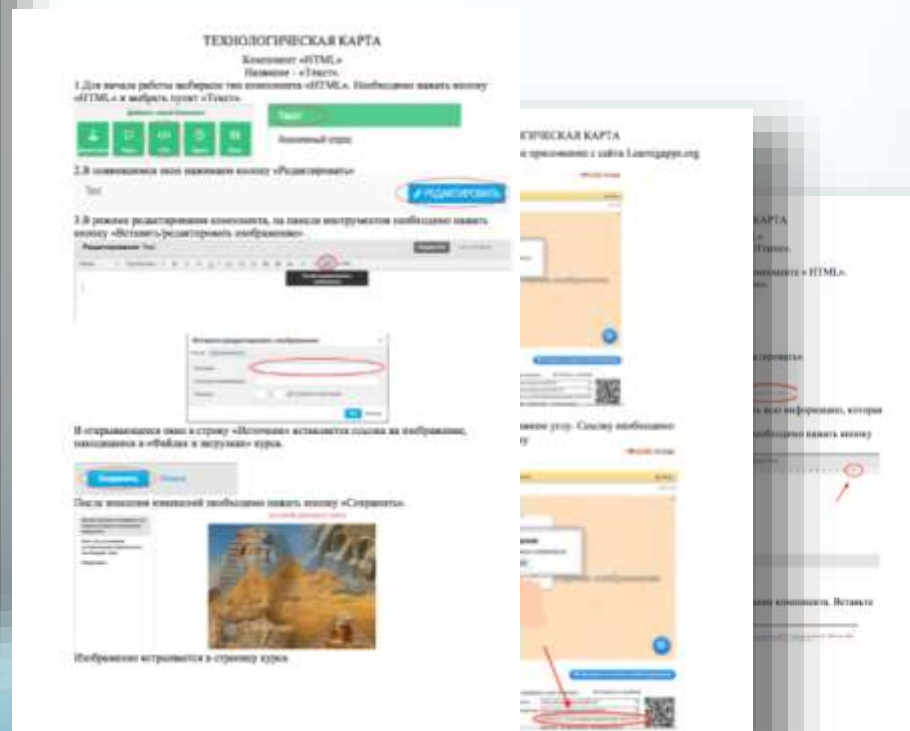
ТЕХНОЛОГИЧЕСКАЯ КАРТА

Компонент «HTML»

Название - «Текст».

1.Для начала работы выберите тип компонента «HTML». Необходимо нажать кнопку «HTML» и выбрать пункт «Текст».

Текст

2.В появившемся окне нажимаем кнопку «Редактировать»

Текст

РЕДАКТИРОВАТЬ

3.В режиме редактирования компонента, на панели инструментов необходимо нажать кнопку «Вставить/редактировать изображение».

В открывающемся окне в строку «Источник» вставляется ссылка на изображение, находящееся в «Файлах и загрузках» курса.

Сохранить

После внесения изменений необходимо нажать кнопку «Сохранить».

Изображение встраивается в страницу курса.

ТЕХНОЛОГИЧЕСКАЯ КАРТА

приложение с сайта Learningapps.org

углу. Ссылку необходимо

КАРТА

HTML».

информацию, которая

необходимо нажать кнопку

компонента. Вставьте